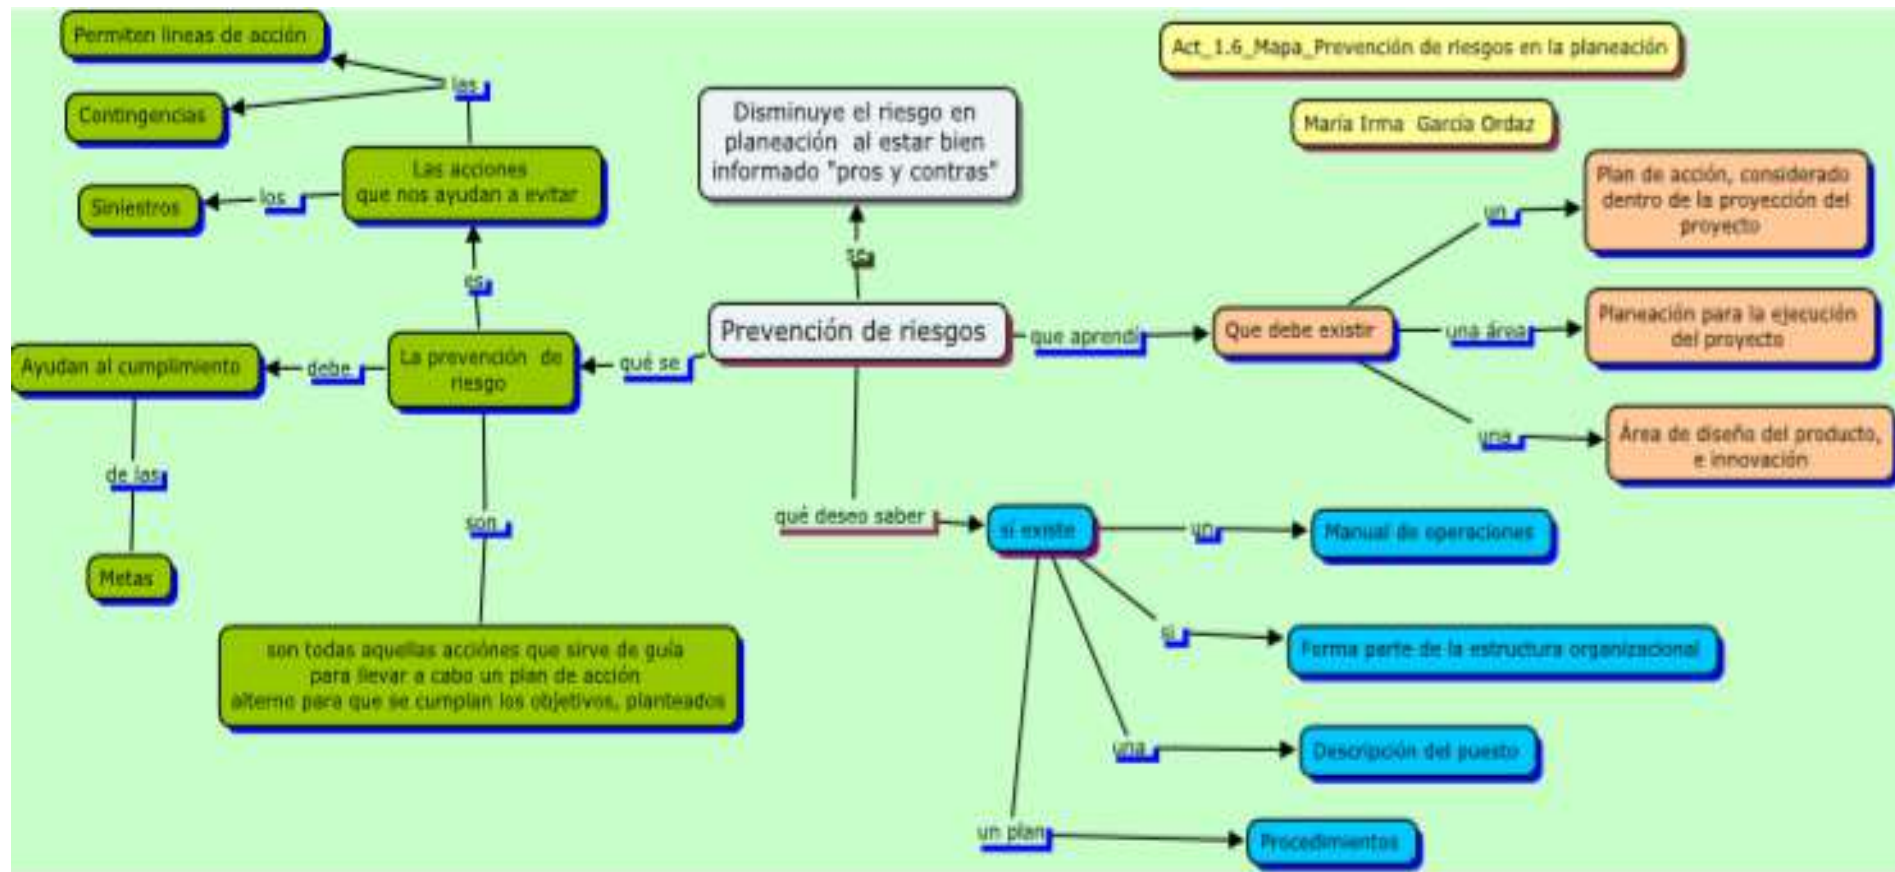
Act_1.6_Mapa_Prevención de riesgos en la planeación

María Irma García Ordaz

Prevención de riesgos

se

Disminuye el riesgo en planeación al estar bien informado "pros y contras"

qué se

La prevención de riesgo

es

Las acciones que nos ayudan a evitar

las

Permiten lineas de acción

Contingencias

los

Siniestros

debe

Ayudan al cumplimiento

de las

Metas

son

son todas aquellas acciónes que sirve de guia para llevar a cabo un plan de acción alterno para que se cumplan los objetivos, planteados

que aprendí

Que debe existir

un

Plan de acción, considerado dentro de la proyección del proyecto

una área

Planeación para la ejecución del proyecto

una

Área de diseño del producto, e innovación

qué deseo saber

si existe

un

Manual de operaciones

si

Forma parte de la estructura organizacional

una

Descripción del puesto

un plan

Procedimientos